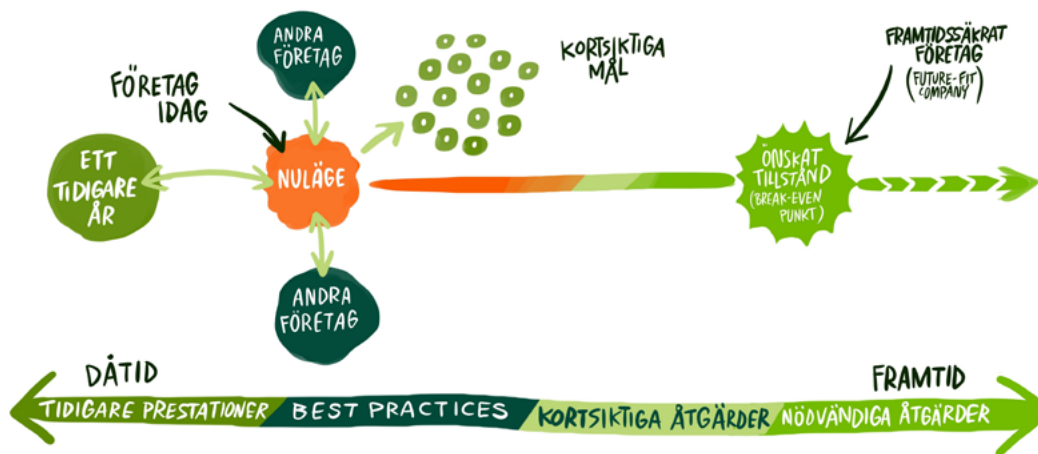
ANDRA FÖRETAG

FÖRETAG IDAG

KORTSIKTIGA MÅL

FRAMTIDSSÄKRAT FÖRETAG (FUTURE-FIT COMPANY)

ETT TIDIGARE ÅR

NULÄGE

ÖNSKAT TILLSTÅND (BREAK-EVEN PUNKT)

ANDRA FÖRETAG

DÅTID

FRAMTID

TIDIGARE PRESTATIONER BEST PRACTICES KORTSIKTIGA ÅTGÄRDER NÖDVÄNDIGA ÅTGÄRDER